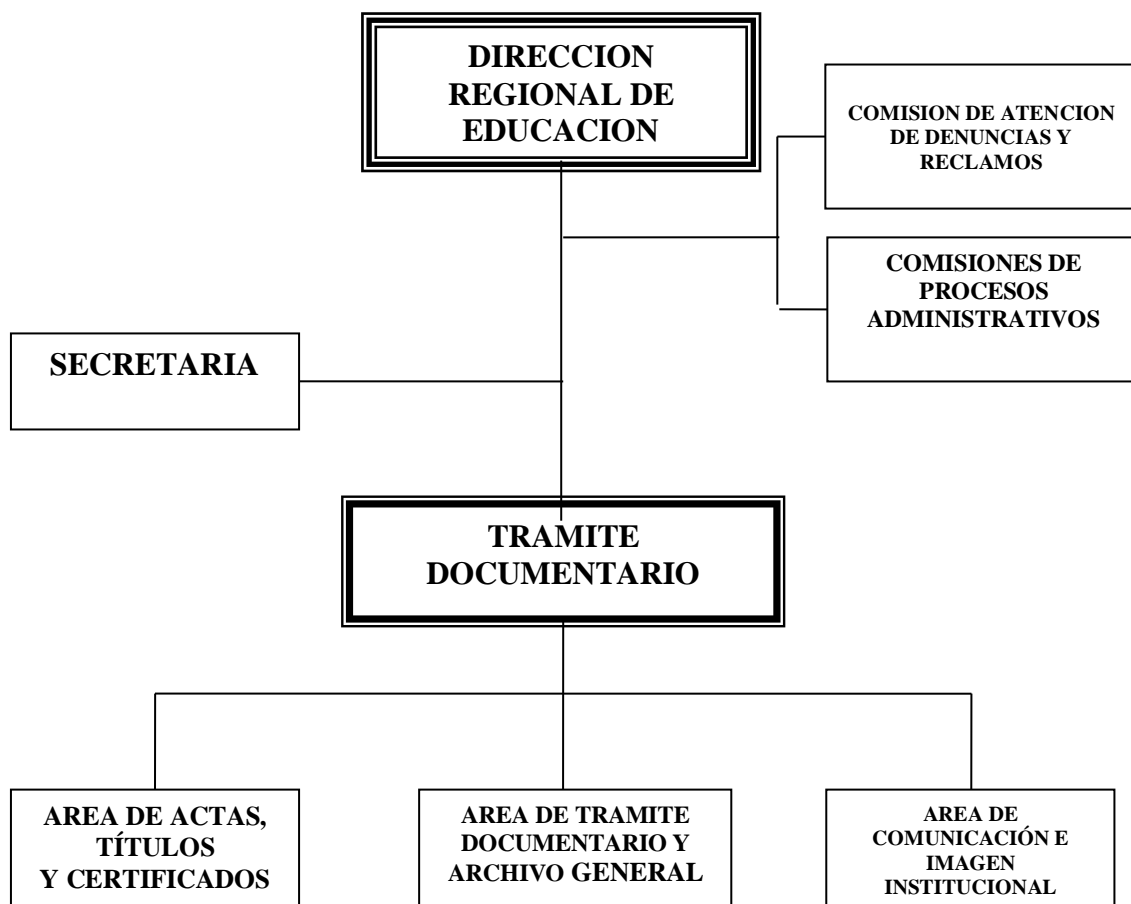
DIRECCION REGIONAL DE EDUCACION

COMISION DE ATENCION DE DENUNCIAS Y RECLAMOS

COMISIONES DE PROCESOS ADMINISTRATIVOS

SECRETARIA

TRAMITE DOCUMENTARIO

AREA DE ACTAS, TÍTULOS Y CERTIFICADOS

AREA DE TRAMITE DOCUMENTARIO Y ARCHIVO GENERAL

AREA DE COMUNICACIÓN E IMAGEN INSTITUCIONAL